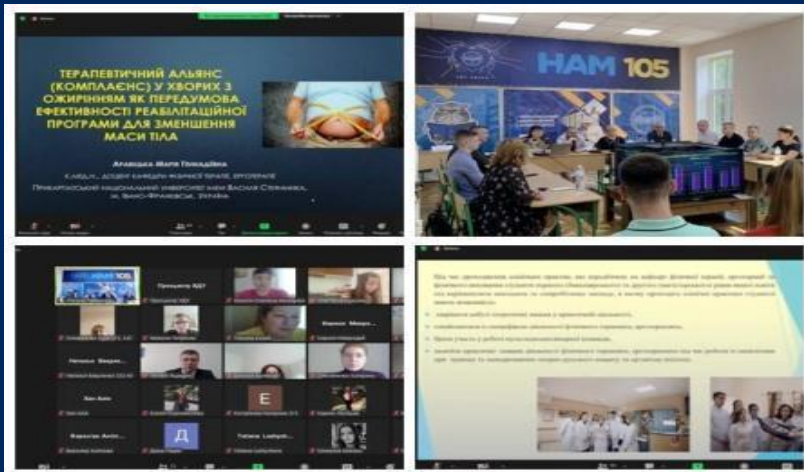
ТЕРАПЕВТИЧНИЙ АЛЬЯНС (КОМПЛАЄНС) У ХВОРИХ З ОЖИРІННЯМ ЯК ПЕРЕДУМОВА ЕФЕКТИВНОСТІ РЕАБІЛІТАЦІЙНОЇ ПРОГРАМИ ДЛЯ ЗМЕНШЕННЯ МАСИ ТІЛА

Алавердова Марія Геннадіївна

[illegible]

Прикарпатський національний університет імені Василя Стефаника, м. Івано-Франківськ, Україна

НАМ 105

Президент НДТ

E

Д

Tatiana Lashyni

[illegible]